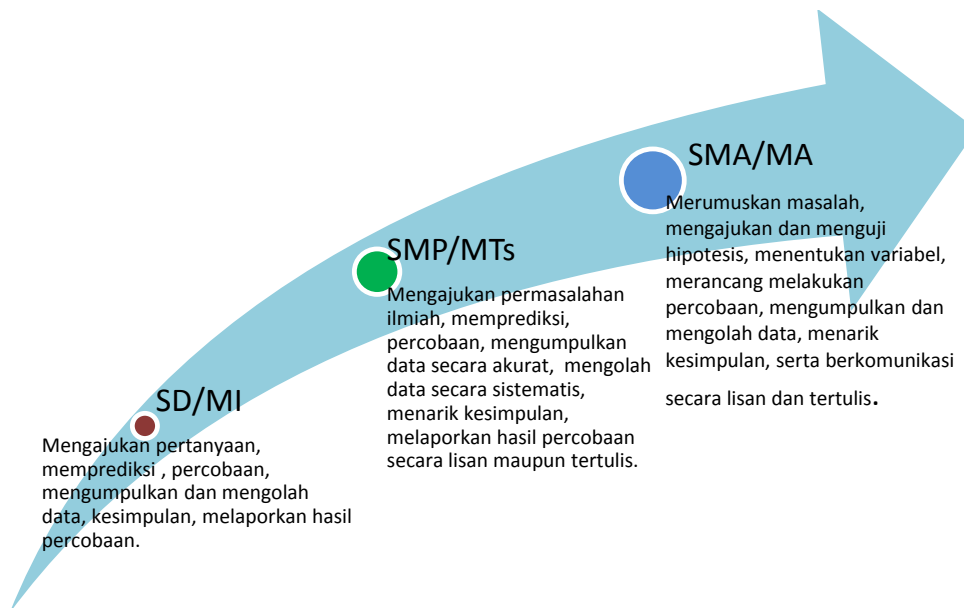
SMA/MA

Merumuskan masalah, mengajukan dan menguji hipotesis, menentukan variabel, merancang melakukan percobaan, mengumpulkan dan mengolah data, menarik kesimpulan, serta berkomunikasi secara lisan dan tertulis.

SMP/MTs

Mengajukan permasalahan ilmiah, memprediksi, percobaan, mengumpulkan data secara akurat, mengolah data secara sistematis, menarik kesimpulan, melaporkan hasil percobaan secara lisan maupun tertulis.

SD/MI

Mengajukan pertanyaan, memprediksi , percobaan, mengumpulkan dan mengolah data, kesimpulan, melaporkan hasil percobaan.